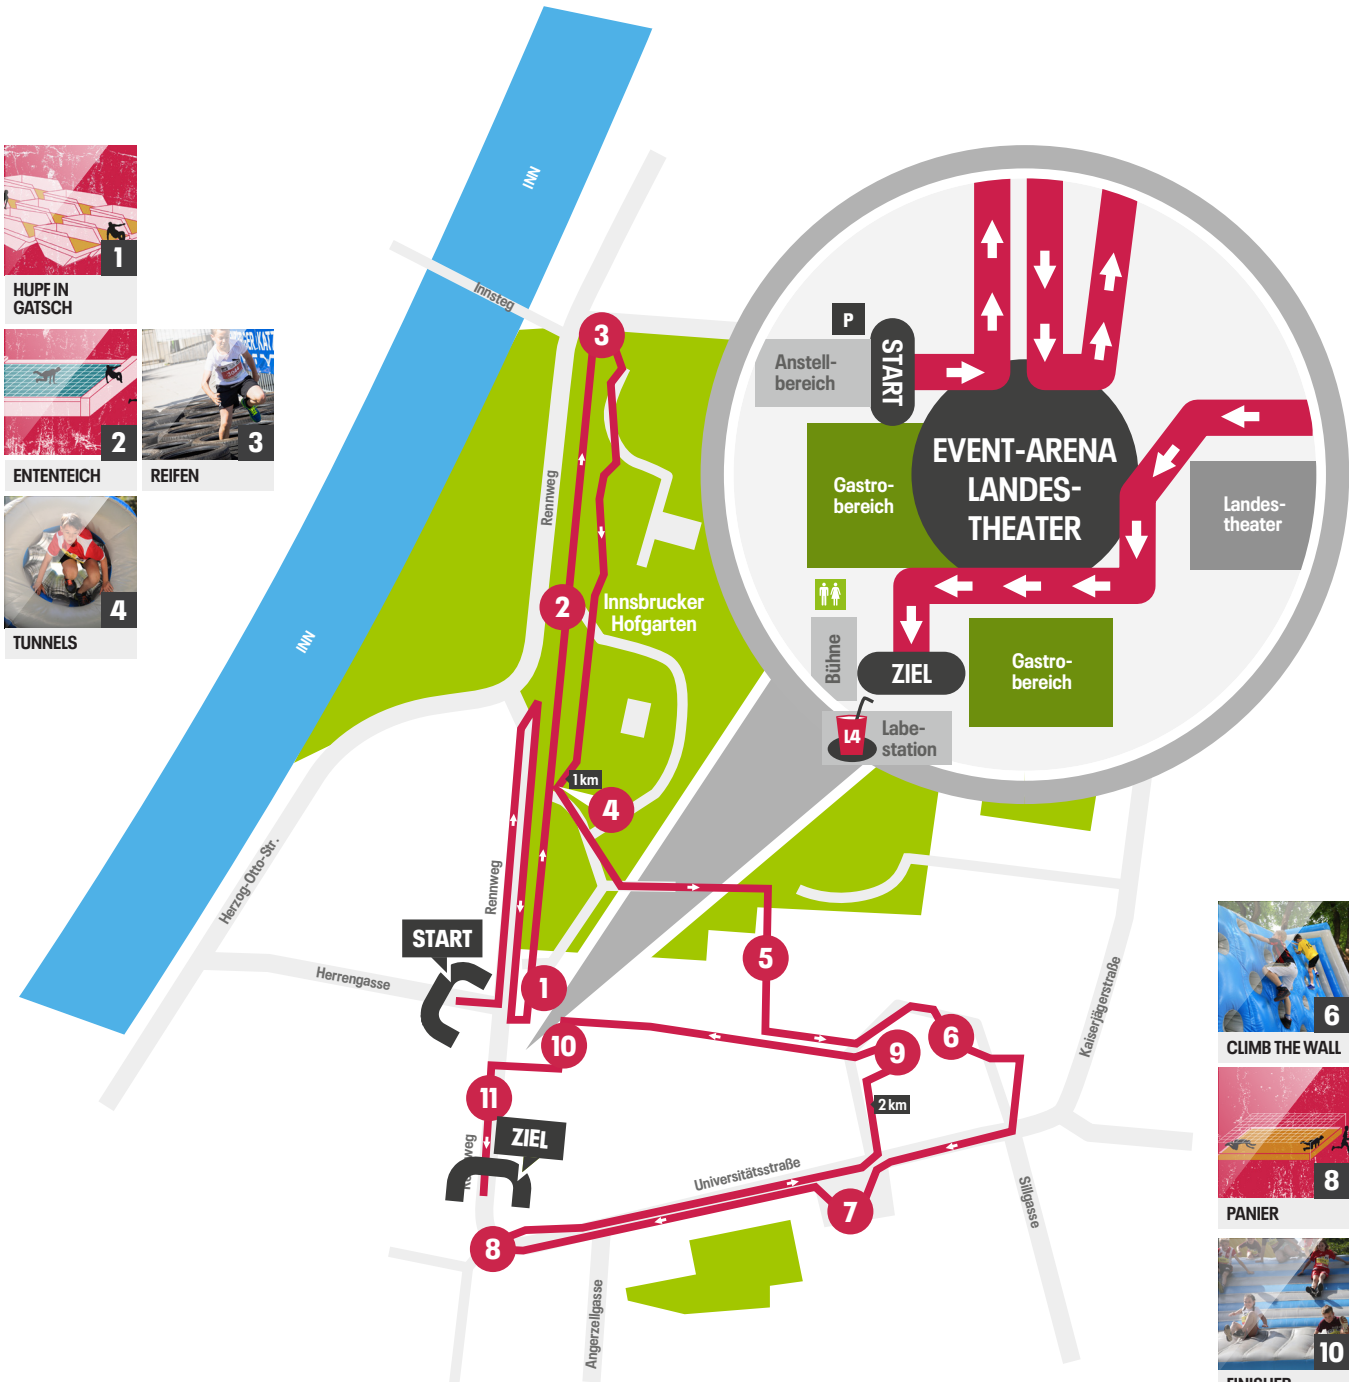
1
HUPF IN GATSCH

2
ENTENTEICH

3
REIFEN

4
TUNNELS

INN

Innsteg

INN

Herzog-Otto-Str.

Rennweg

Rennweg

Herrengasse

START

Innsbrucker Hofgarten

1 km

2 km

ZIEL

Rennweg

Universitätsstraße

Angerzellgasse

Sillgasse

Kaiserjägerstraße

1 2 3 4 5 6 7 8 9 10 11

P

START

Anstell-bereich

EVENT-ARENA LANDES-THEATER

Gastro-bereich

Landes-theater

Bühne

ZIEL

Gastro-bereich

L4

Labe-station

6
CLIMB THE WALL

8
PANIER

10
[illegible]